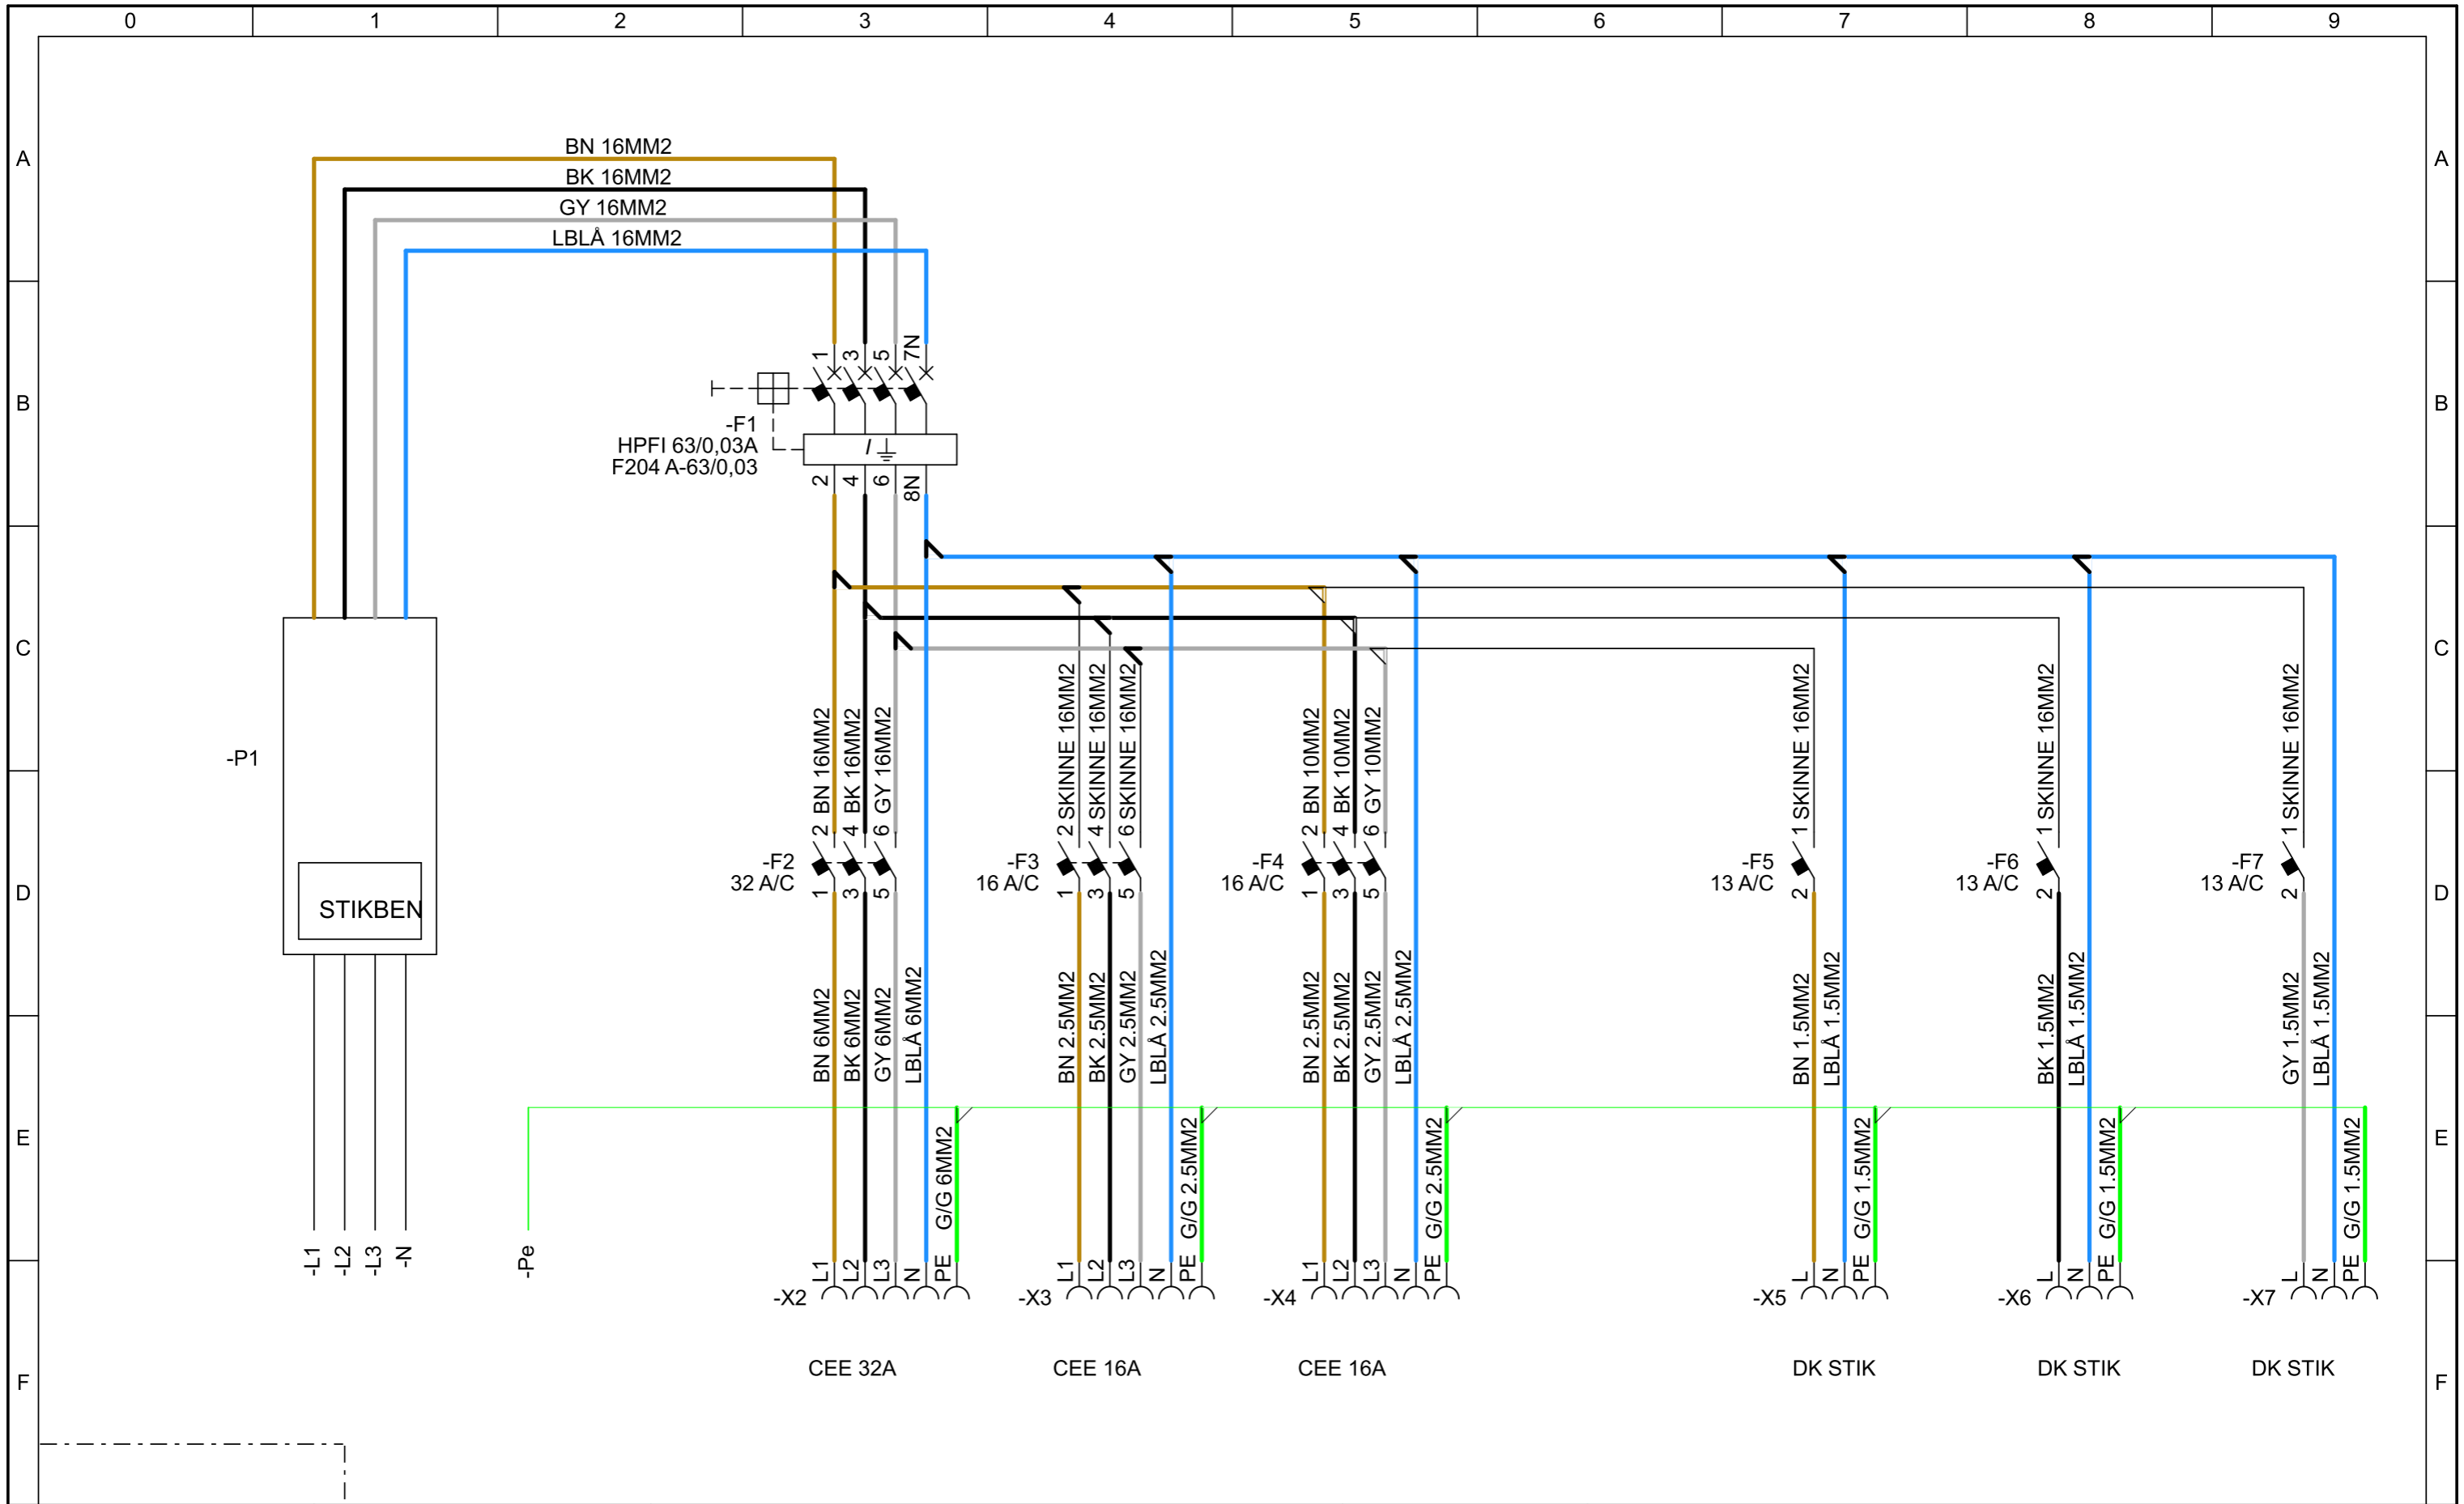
0 1 2 3 4 5 6 7 8 9

A
B
C
D
E
F

A
B
C
D
E
F

BN 16MM2
BK 16MM2
GY 16MM2
LBLÅ 16MM2

1 3 5 7N

-F1
HPFI 63/0,03A
F204 A-63/0,03

2 4 6 8N

-P1

STIKBEN

BN 16MM2 BK 16MM2 GY 16MM2
2 4 6
-F2
32 A/C
1 3 5
BN 6MM2 BK 6MM2 GY 6MM2 LBLÅ 6MM2 G/G 6MM2
L1 L2 L3 N PE
-X2
CEE 32A

2 SKINNE 16MM2 4 SKINNE 16MM2 6 SKINNE 16MM2
-F3
16 A/C
1 3 5
BN 2.5MM2 BK 2.5MM2 GY 2.5MM2 LBLÅ 2.5MM2 G/G 2.5MM2
L1 L2 L3 N PE
-X3
CEE 16A

BN 10MM2 BK 10MM2 GY 10MM2
2 4 6
-F4
16 A/C
1 3 5
BN 2.5MM2 BK 2.5MM2 GY 2.5MM2 LBLÅ 2.5MM2 G/G 2.5MM2
L1 L2 L3 N PE
-X4
CEE 16A

1 SKINNE 16MM2
-F5
13 A/C
2
BN 1.5MM2 LBLÅ 1.5MM2 G/G 1.5MM2
L N PE
-X5
DK STIK

1 SKINNE 16MM2
-F6
13 A/C
2
BK 1.5MM2 LBLÅ 1.5MM2 G/G 1.5MM2
L N PE
-X6
DK STIK

1 SKINNE 16MM2
-F7
13 A/C
2
GY 1.5MM2 LBLÅ 1.5MM2 G/G 1.5MM2
L N PE
-X7
DK STIK

-L1 -L2 -L3 -N

-Pe